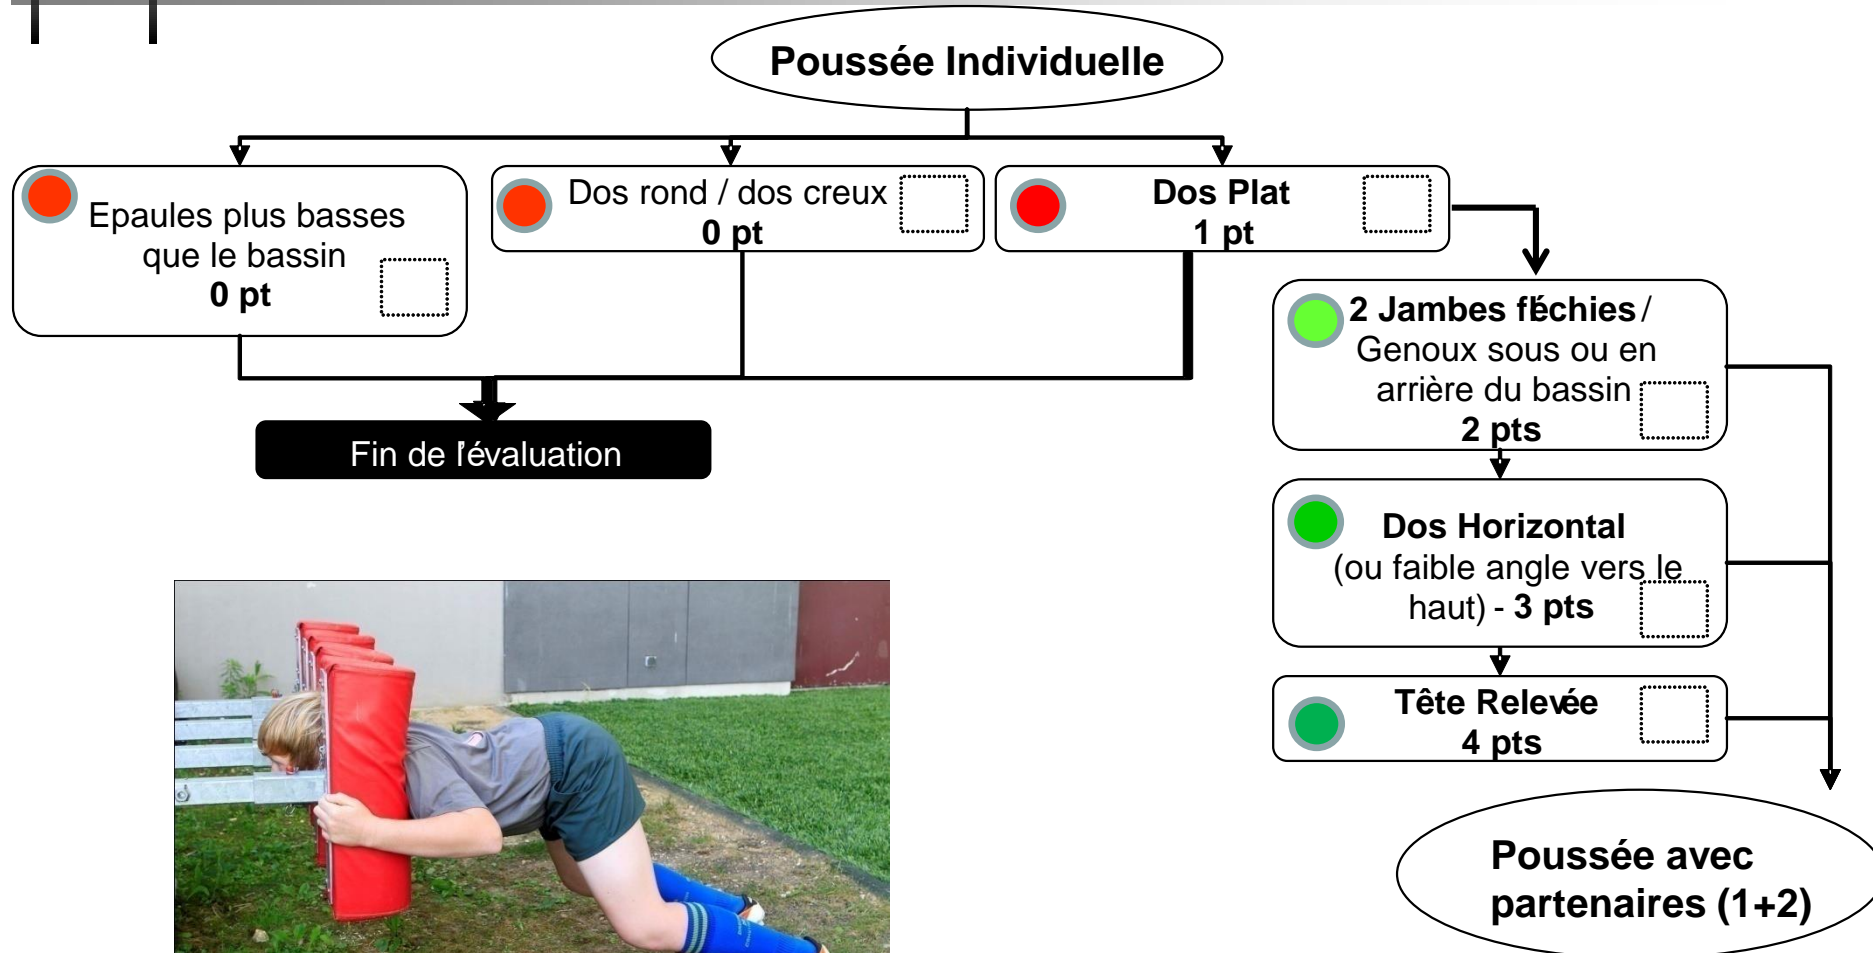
Poussée Individuelle

Epaules plus basses que le bassin
0 pt

Dos rond / dos creux
0 pt

Dos Plat
1 pt

Fin de l'évaluation

2 Jambes fléchies / Genoux sous ou en arrière du bassin
2 pts

Dos Horizontal (ou faible angle vers le haut) - 3 pts

Tête Relevée
4 pts

Poussée avec partenaires (1+2)